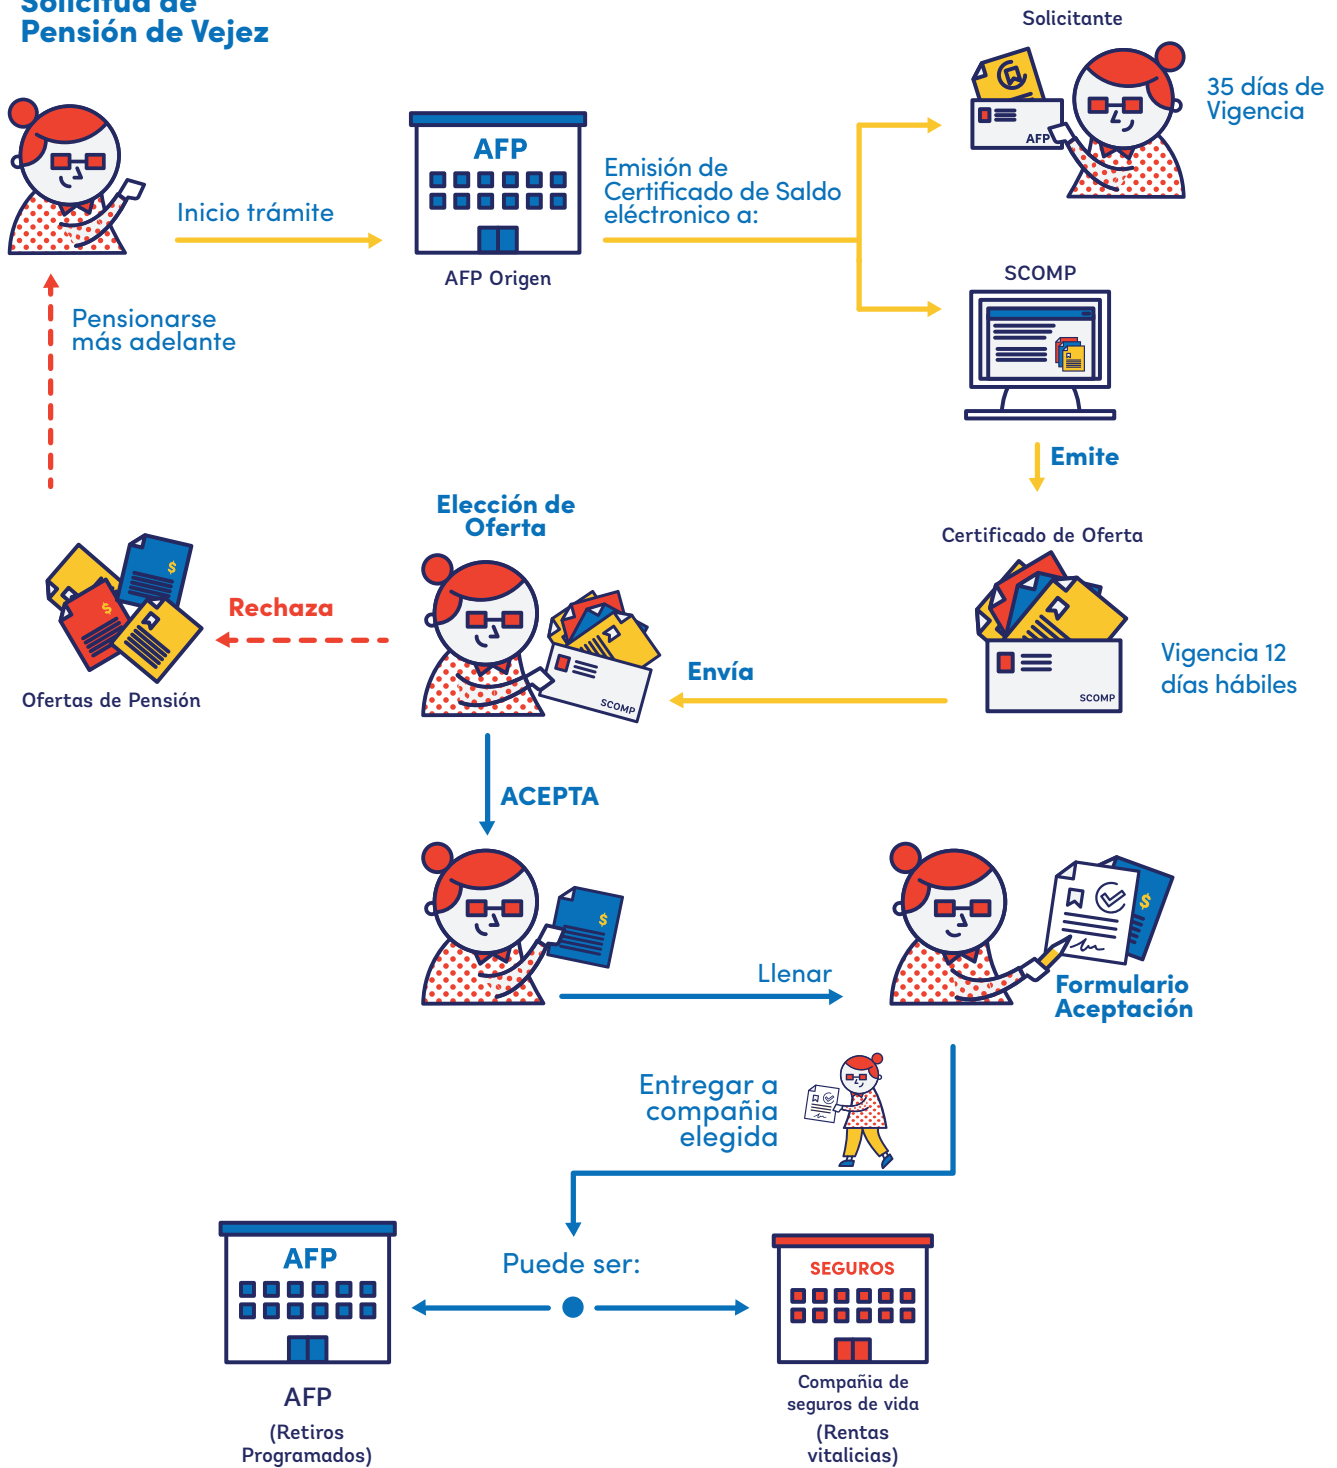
Solicitud de Pensión de Vejez

Inicio trámite

AFP

AFP Origen

Emisión de Certificado de Saldo eléctronico a:

Solicitante

AFP

35 días de Vigencia

SCOMP

Emite

Certificado de Oferta

SCOMP

Vigencia 12 días hábiles

Pensionarse más adelante

Elección de Oferta

Rechaza

Ofertas de Pensión

SCOMP

Envía

ACEPTA

Llenar

Formulario Aceptación

Entregar a compañia elegida

Puede ser:

AFP

AFP

(Retiros Programados)

SEGUROS

Compañia de seguros de vida

(Rentas vitalicias)